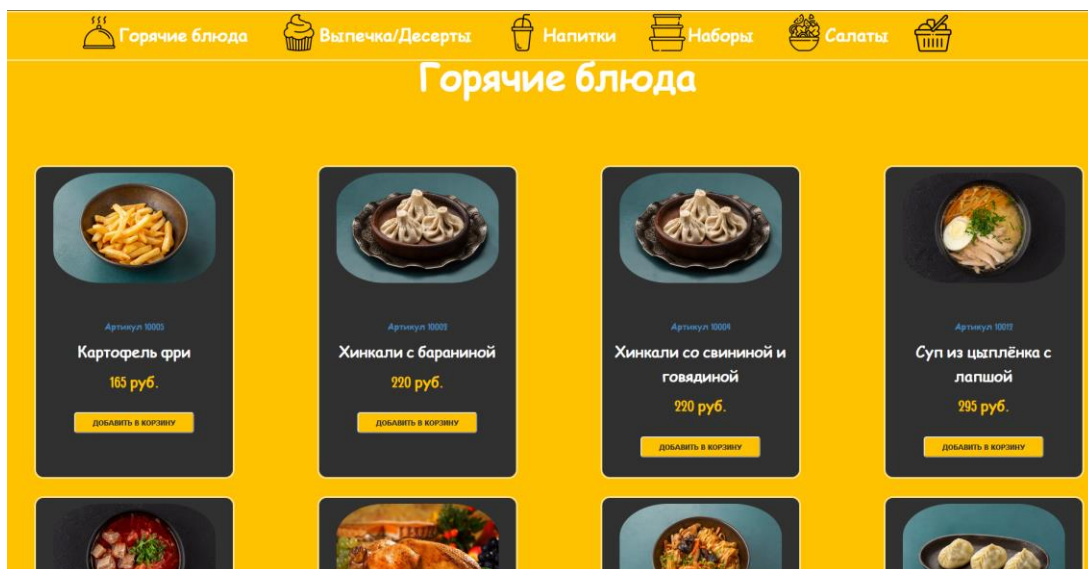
Горячие блюда Выпечка/Десерты Напитки Наборы Салаты

Горячие блюда

Артикул 10005
Картофель фри
165 руб.
ДОБАВИТЬ В КОРЗИНУ

Артикул 10003
Хинкали с бараниной
220 руб.
ДОБАВИТЬ В КОРЗИНУ

Артикул 10004
Хинкали со свининой и говядиной
220 руб.
ДОБАВИТЬ В КОРЗИНУ

Артикул 10012
Суп из цыплёнка с лапшой
295 руб.
ДОБАВИТЬ В КОРЗИНУ